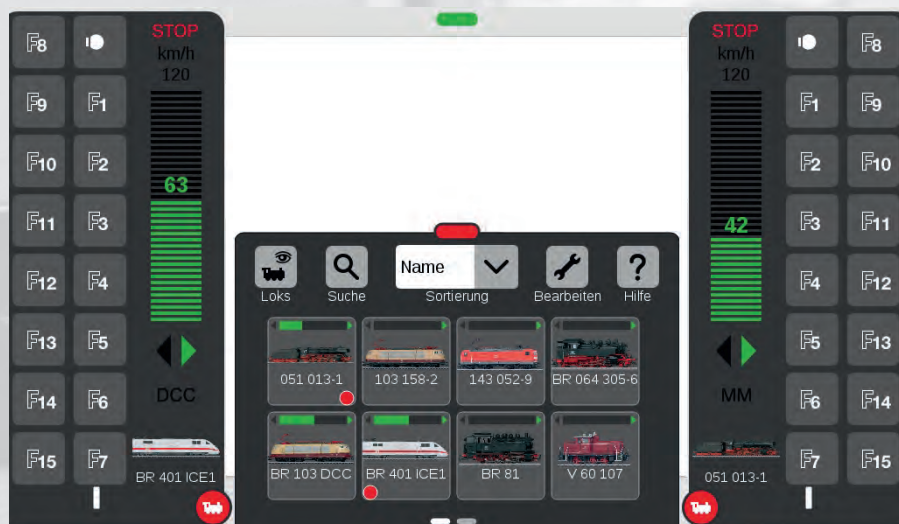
F8
F9 F1
F10 F2
F11 F3
F12 F4
F13 F5
F14 F6
F15 F7

STOP
km/h
120
63
DCC
BR 401 ICE1

Loks Suche Name Sortierung Bearbeiten Hilfe

051 013-1
103 158-2
143 052-9
BR 064 305-6
BR 103 DCC
BR 401 ICE1
BR 81
V 60 107

STOP
km/h
120
42
MM
051 013-1

F8
F1 F9
F2 F10
F3 F11
F4 F12
F5 F13
F6 F14
F7 F15